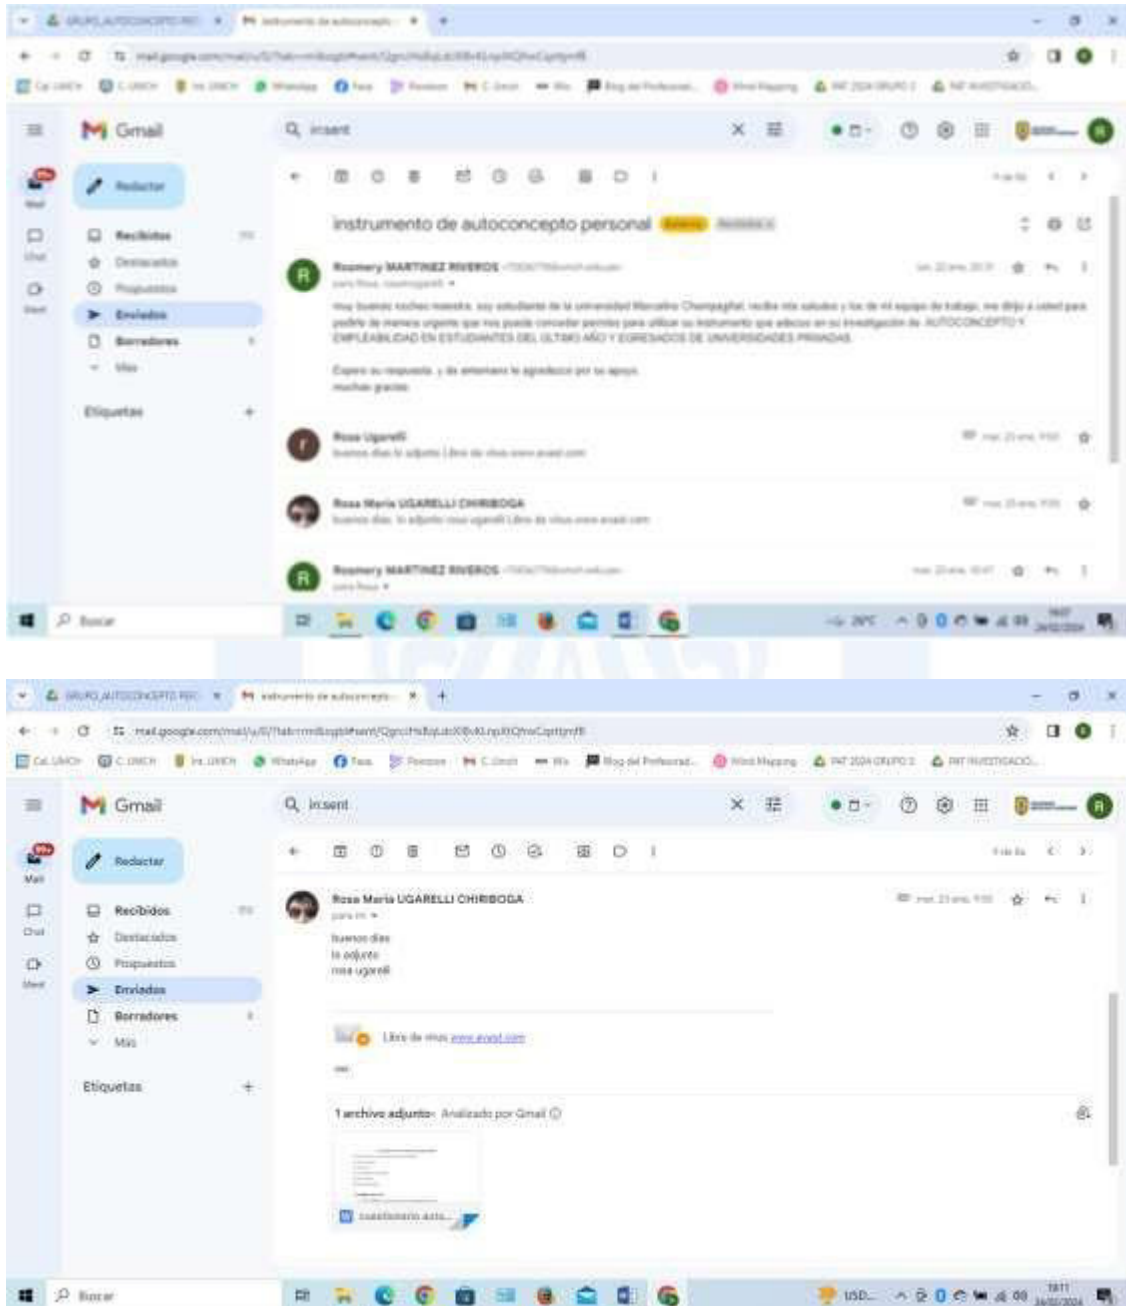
GRUPO AUTOCONCEPTO REC | instrumento de autoconcepto

mail.google.com/mail/u/0/?tab=rm&ogbl#sent/

Gmail

in:sent

Redactar

Recibidos

Destacados

Pospuestos

Enviados

Borradores

Más

Etiquetas

Mail

Chat

Meet

instrumento de autoconcepto personal Externa Recibidos

Rosmery MARTINEZ RIVEROS

para Rosa

muy buenas noches maestra, soy estudiante de la universidad Marcelino Champagnat, reciba mis saludos y los de mi equipo de trabajo, me dirijo a usted para pedirle de manera urgente que nos pueda conceder permiso para utilizar su instrumento que adecuo en su investigación de AUTOCONCEPTO Y EMPLEABILIDAD EN ESTUDIANTES DEL ÚLTIMO AÑO Y EGRESADOS DE UNIVERSIDADES PRIVADAS

Espero su respuesta, y de antemano le agradezco por su apoyo.
muchas gracias

Rosa Ugarelli
buenos dias le adjunto Libre de virus www.avast.com

Rosa Maria UGARELLI CHIRIBOGA
buenos dias le adjunto rosa ugarelli Libre de virus www.avast.com

Rosmery MARTINEZ RIVEROS

Buscar

GRUPO AUTOCONCEPTO REC | instrumento de autoconcepto

Gmail

in:sent

Redactar

Recibidos

Destacados

Pospuestos

Enviados

Borradores

Más

Etiquetas

Rosa Maria UGARELLI CHIRIBOGA
para mí

buenos dias
le adjunto
rosa ugarelli

Libre de virus www.avast.com

--

1 archivo adjunto · Analizado por Gmail

cuestionario auto...

Buscar